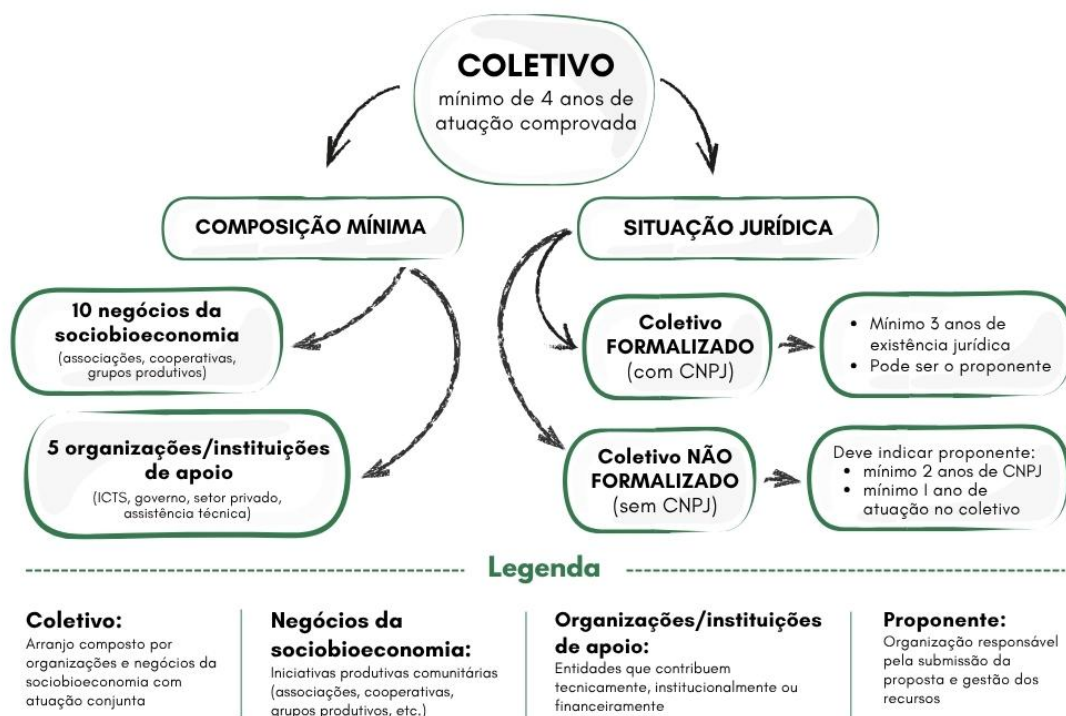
COLETIVO
mínimo de 4 anos de atuação comprovada

COMPOSIÇÃO MÍNIMA

SITUAÇÃO JURÍDICA

10 negócios da sociobioeconomia
(associações, cooperativas, grupos produtivos)

5 organizações/instituições de apoio
(ICTS, governo, setor privado, assistência técnica)

Coletivo FORMALIZADO
(com CNPJ)

• Mínimo 3 anos de existência jurídica
• Pode ser o proponente

Coletivo NÃO FORMALIZADO
(sem CNPJ)

Deve indicar proponente:
• mínimo 2 anos de CNPJ
• mínimo 1 ano de atuação no coletivo

Legenda

Coletivo:
Arranjo composto por organizações e negócios da sociobioeconomia com atuação conjunta

Negócios da sociobioeconomia:
Iniciativas produtivas comunitárias (associações, cooperativas, grupos produtivos, etc.)

Organizações/instituições de apoio:
Entidades que contribuem tecnicamente, institucionalmente ou financeiramente

Proponente:
Organização responsável pela submissão da proposta e gestão dos recursos